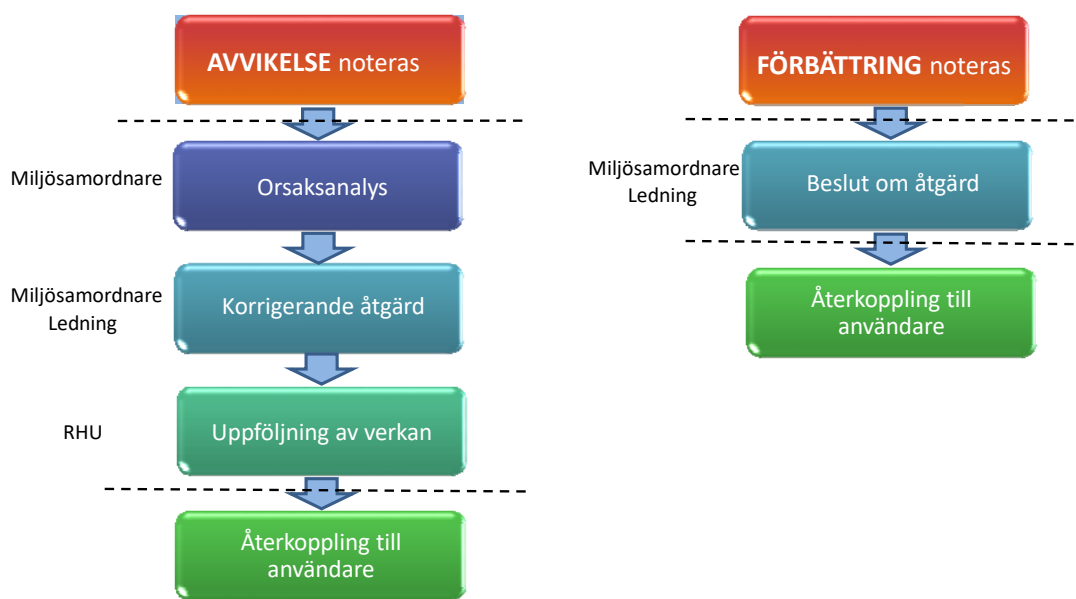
AVVIKELSE noteras

Miljösamordnare

Orsaksanalys

Miljösamordnare
Ledning

Korrigerande åtgärd

RHU

Uppföljning av verkan

Återkoppling till användare

FÖRBÄTTRING noteras

Miljösamordnare
Ledning

Beslut om åtgärd

Återkoppling till användare